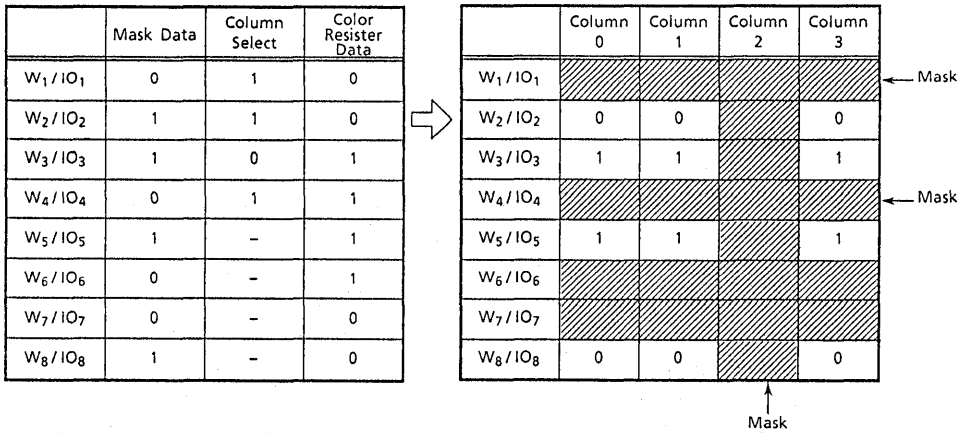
| | Mask Data | Column Select | Color Resister Data |
|---|---|---|---|
| $W_1/IO_1$ | 0 | 1 | 0 |
| $W_2/IO_2$ | 1 | 1 | 0 |
| $W_3/IO_3$ | 1 | 0 | 1 |
| $W_4/IO_4$ | 0 | 1 | 1 |
| $W_5/IO_5$ | 1 | – | 1 |
| $W_6/IO_6$ | 0 | – | 1 |
| $W_7/IO_7$ | 0 | – | 0 |
| $W_8/IO_8$ | 1 | – | 0 |

| | Column 0 | Column 1 | Column 2 | Column 3 |
|---|---|---|---|---|
| $W_1/IO_1$ | | | | |
| $W_2/IO_2$ | 0 | 0 | | 0 |
| $W_3/IO_3$ | 1 | 1 | | 1 |
| $W_4/IO_4$ | | | | |
| $W_5/IO_5$ | 1 | 1 | | 1 |
| $W_6/IO_6$ | | | | |
| $W_7/IO_7$ | | | | |
| $W_8/IO_8$ | 0 | 0 | | 0 |

Mask
Mask
Mask